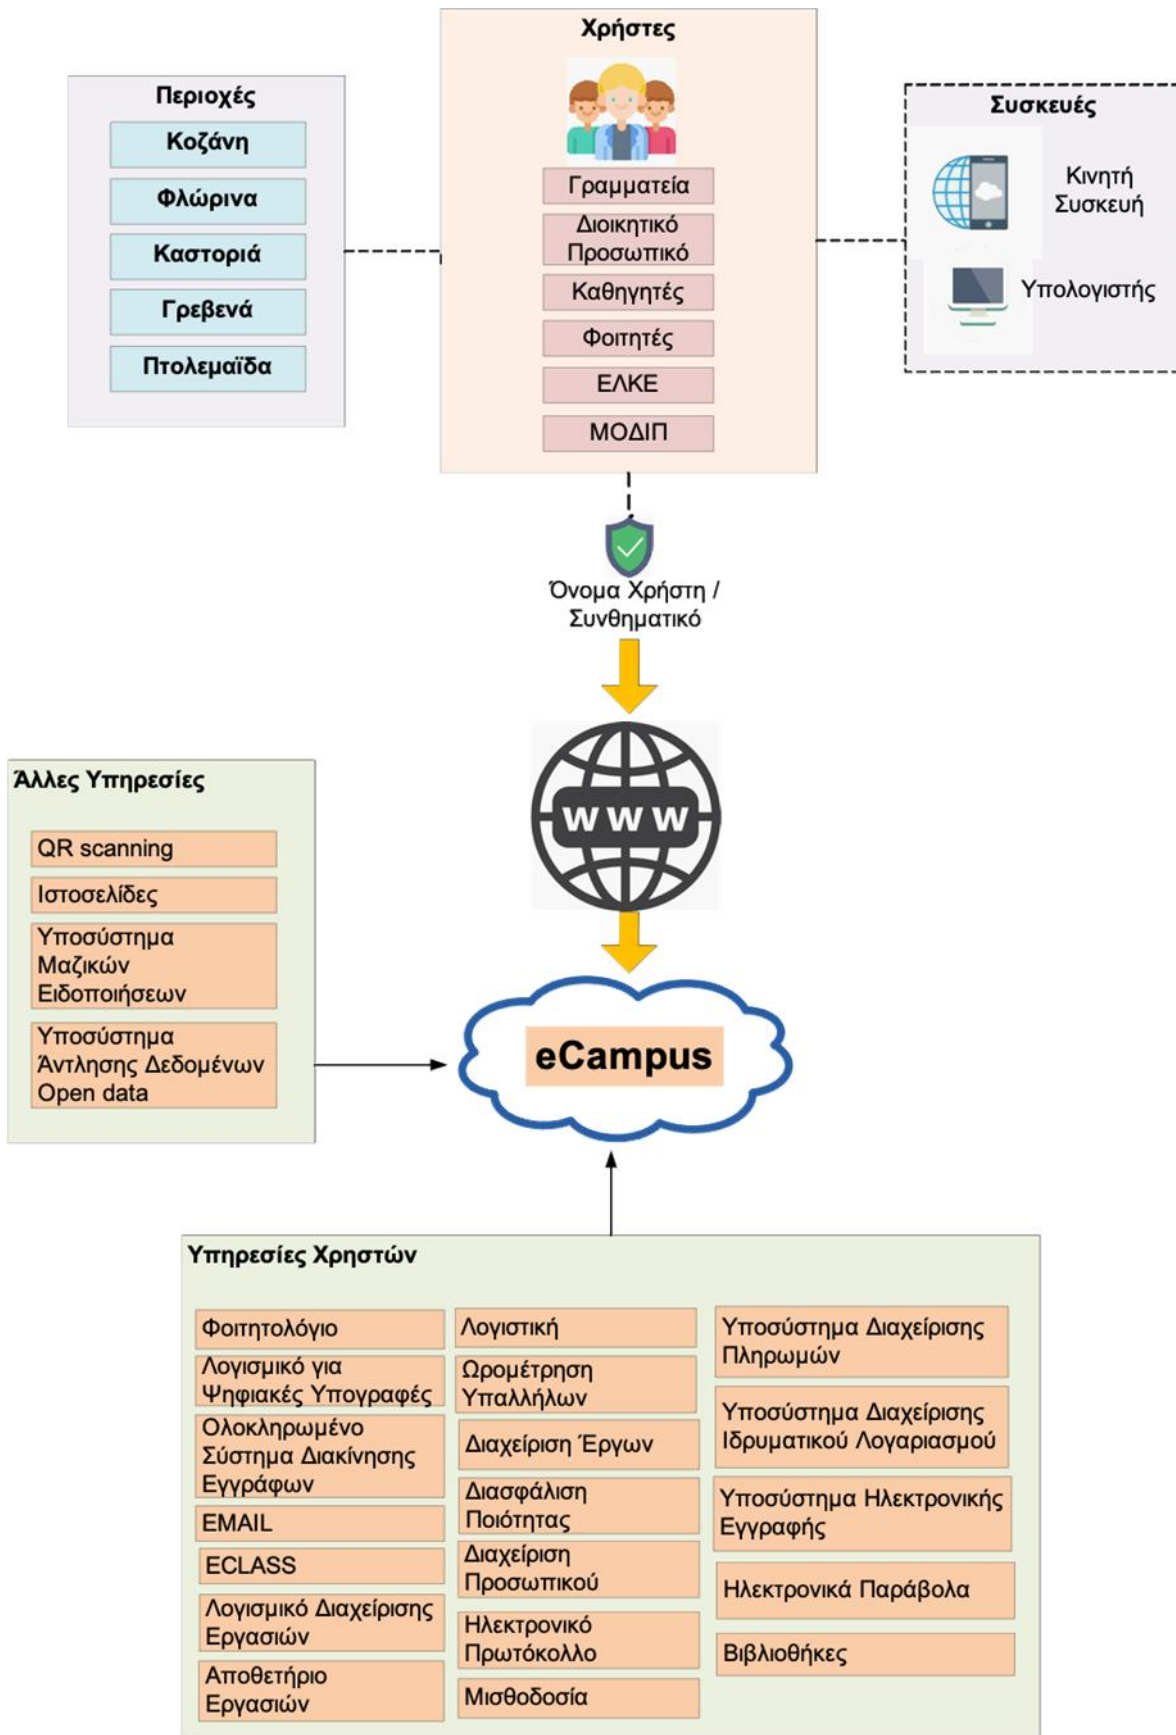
Χρήστες

Γραμματεία
Διοικητικό Προσωπικό
Καθηγητές
Φοιτητές
ΕΛΚΕ
ΜΟΔΙΠ

Περιοχές
Κοζάνη
Φλώρινα
Καστοριά
Γρεβενά
Πτολεμαΐδα

Συσκευές
Κινητή Συσκευή
Υπολογιστής

Όνομα Χρήστη / Συνθηματικό

WWW

Άλλες Υπηρεσίες
QR scanning
Ιστοσελίδες
Υποσύστημα Μαζικών Ειδοποιήσεων
Υποσύστημα Άντλησης Δεδομένων Open data

eCampus

Υπηρεσίες Χρηστών
Φοιτητολόγιο
Λογισμικό για Ψηφιακές Υπογραφές
Ολοκληρωμένο Σύστημα Διακίνησης Εγγράφων
EMAIL
ECLASS
Λογισμικό Διαχείρισης Εργασιών
Αποθετήριο Εργασιών

Λογιστική
Ωρομέτρηση Υπαλλήλων
Διαχείριση Έργων
Διασφάλιση Ποιότητας
Διαχείριση Προσωπικού
Ηλεκτρονικό Πρωτόκολλο
Μισθοδοσία

Υποσύστημα Διαχείρισης Πληρωμών
Υποσύστημα Διαχείρισης Ιδρυματικού Λογαριασμού
Υποσύστημα Ηλεκτρονικής Εγγραφής
Ηλεκτρονικά Παράβολα
Βιβλιοθήκες